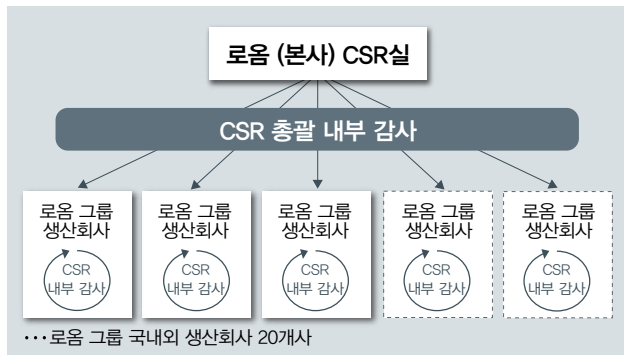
로옴 (본사) CSR실

CSR 총괄 내부 감사

로옴 그룹 생산회사
CSR 내부 감사

로옴 그룹 생산회사
CSR 내부 감사

로옴 그룹 생산회사
CSR 내부 감사

로옴 그룹 생산회사
CSR 내부 감사

로옴 그룹 생산회사
CSR 내부 감사

···로옴 그룹 국내외 생산회사 20개사